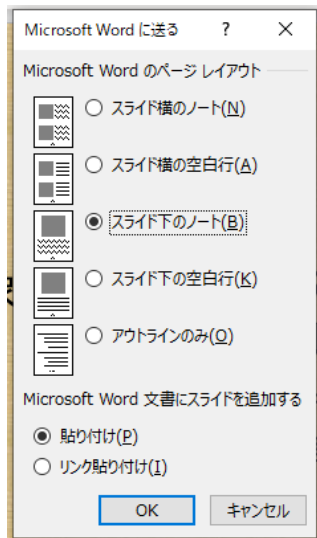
Microsoft Word に送る ? ×

Microsoft Word のページ レイアウト

スライド横のノート(N)

スライド横の空白行(A)

スライド下のノート(B)

スライド下の空白行(K)

アウトラインのみ(O)

Microsoft Word 文書にスライドを追加する

貼り付け(P)

リンク貼り付け(I)

OK キャンセル